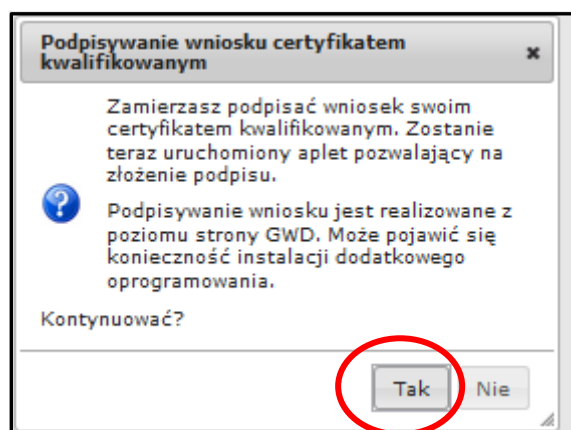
Podpisywanie wniosku certyfikatem kwalifikowanym

×

Zamierzasz podpisać wniosek swoim certyfikatem kwalifikowanym. Zostanie teraz uruchomiony aplet pozwalający na złożenie podpisu.

Podpisywanie wniosku jest realizowane z poziomu strony GWD. Może pojawić się konieczność instalacji dodatkowego oprogramowania.

Kontynuować?

Tak

Nie